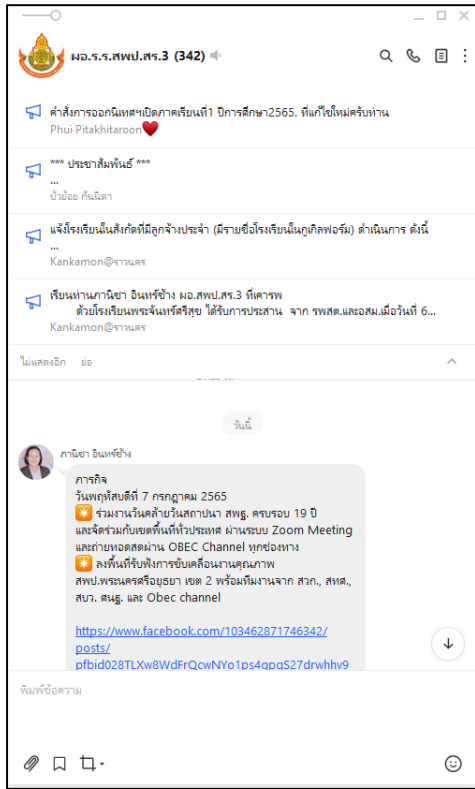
ผอ.ร.ร.สพป.สร.3 (342)

คำสั่งการออกนิเทศฯเปิดภาคเรียนที่1 ปีการศึกษา2565. ที่แก้ไขใหม่ครับท่าน
Phui Pitakhiaroon

*** ประชาสัมพันธ์ ***
...
ป้าย้อย กันนิดา

แจ้งโรงเรียนในสังกัดที่มีลูกจ้างประจำ (มีรายชื่อโรงเรียนในกูเกิลฟอร์ม) ดำเนินการ ดังนี้
...
Kankamon@ราวแดร

เรียนท่านภานิชา อินทร์ช้าง ผอ.สพป.สร.3 ที่เคารพ
ด้วยโรงเรียนพระจันทร์ศรีสุข ได้รับการประสาน จาก รพสต.และอสม.เมื่อวันที่ 6...
Kankamon@ราวแดร

ไม่แสดงอีก ย่อ

วันนี้

ภานิชา อินทร์ช้าง

ภารกิจ
วันพฤหัสบดีที่ 7 กรกฎาคม 2565
ร่วมงานวันคล้ายวันสถาปนา สพฐ. ครบรอบ 19 ปี และจัดร่วมกับเขตพื้นที่ทั่วประเทศ ผ่านระบบ Zoom Meeting และถ่ายทอดสดผ่าน OBEC Channel ทุกช่องทาง
ลงพื้นที่รับฟังการขับเคลื่อนงานคุณภาพ สพป.พระนครศรีอยุธยา เขต 2 พร้อมทีมงานจาก สวก., สทศ., สบว. สนฐ. และ Obec channel

https://www.facebook.com/103462871746342/posts/pfbid028TLXw8WdFrQcwNYo1ps4gpqS27drwhhv9

พิมพ์ข้อความ